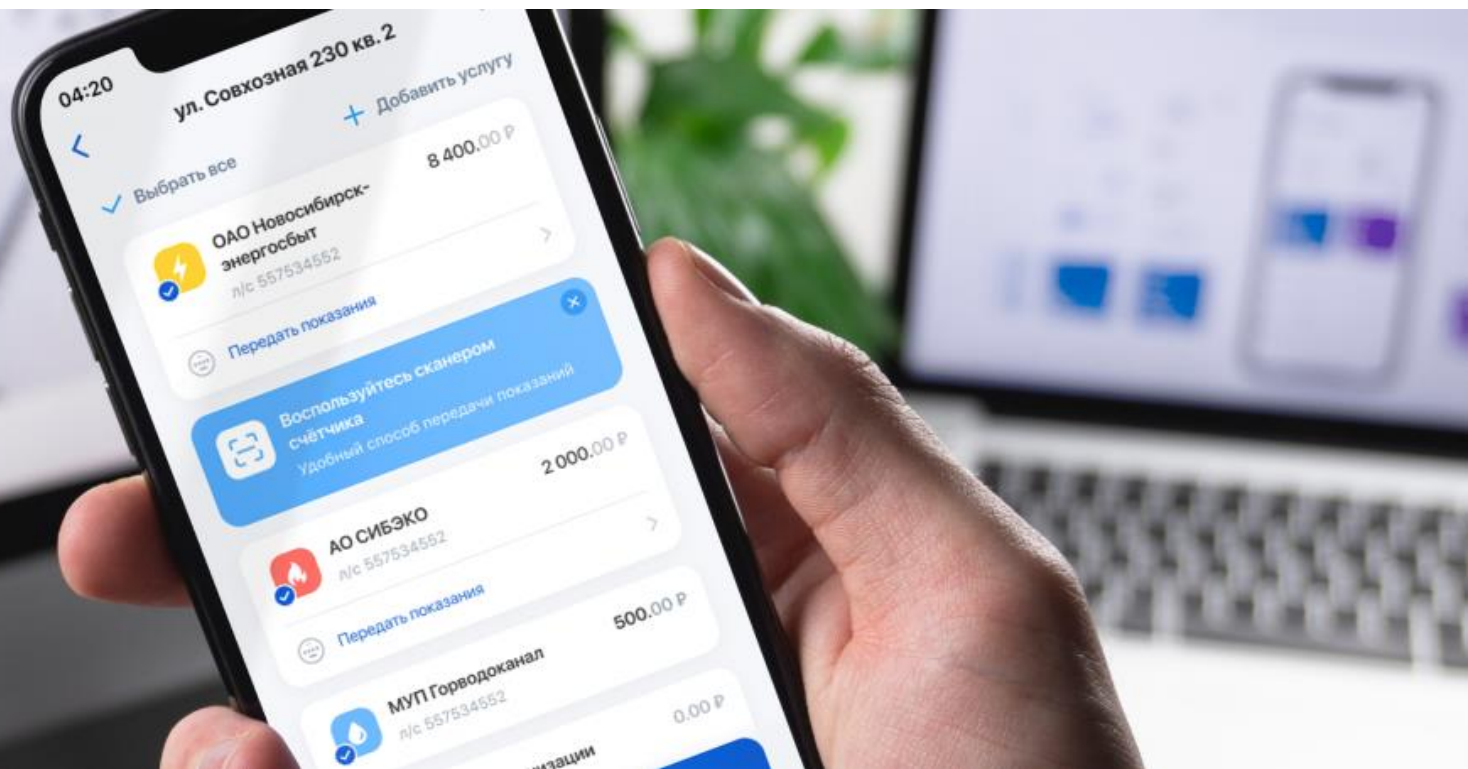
04:20

ул. Совхозная 230 кв. 2

+ Добавить услугу

Выбрать все

8 400.00 ₽

ОАО Новосибирскэнергосбыт

л/с 557534552

Передать показания

Воспользуйтесь сканером счётчика

Удобный способ передачи показаний

2 000.00 ₽

АО СИБЭКО

л/с 557534552

Передать показания

500.00 ₽

МУП Горводоканал

л/с 557534552

0.00 ₽

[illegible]изации